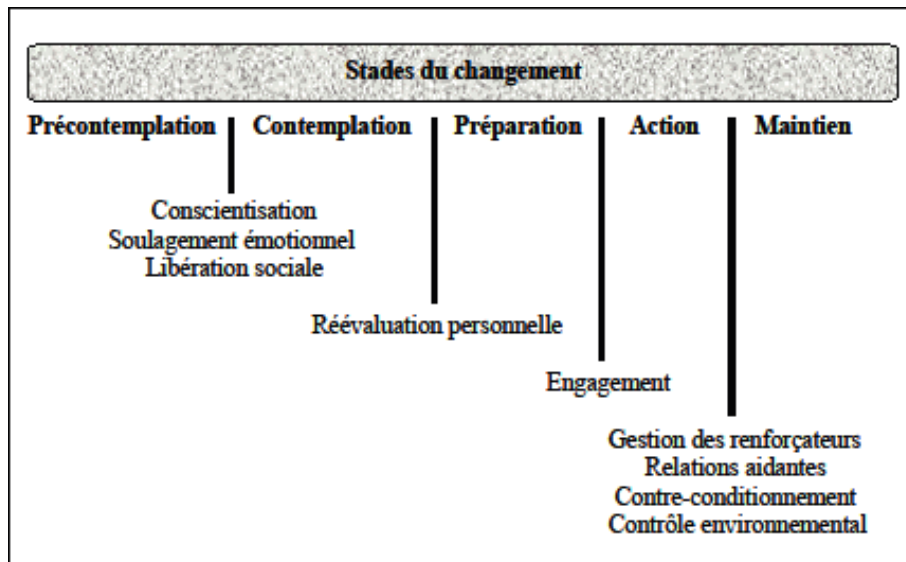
Stades du changement

Précontemplation | Contemplation | Préparation | Action | Maintien

Conscientisation
Soulagement émotionnel
Libération sociale

Réévaluation personnelle

Engagement

Gestion des renforçateurs
Relations aidantes
Contre-conditionnement
Contrôle environnemental